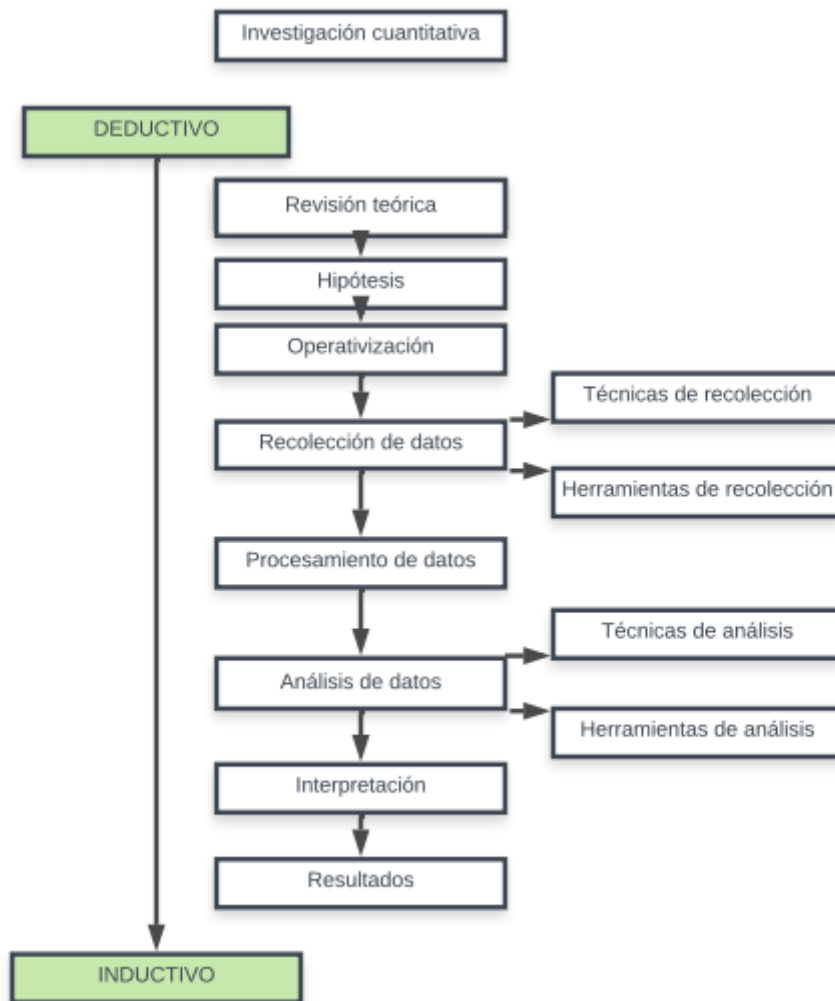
Investigación cuantitativa

DEDUCTIVO

Revisión teórica

Hipótesis

Operativización

Técnicas de recolección

Recolección de datos

Herramientas de recolección

Procesamiento de datos

Técnicas de análisis

Análisis de datos

Herramientas de análisis

Interpretación

Resultados

INDUCTIVO